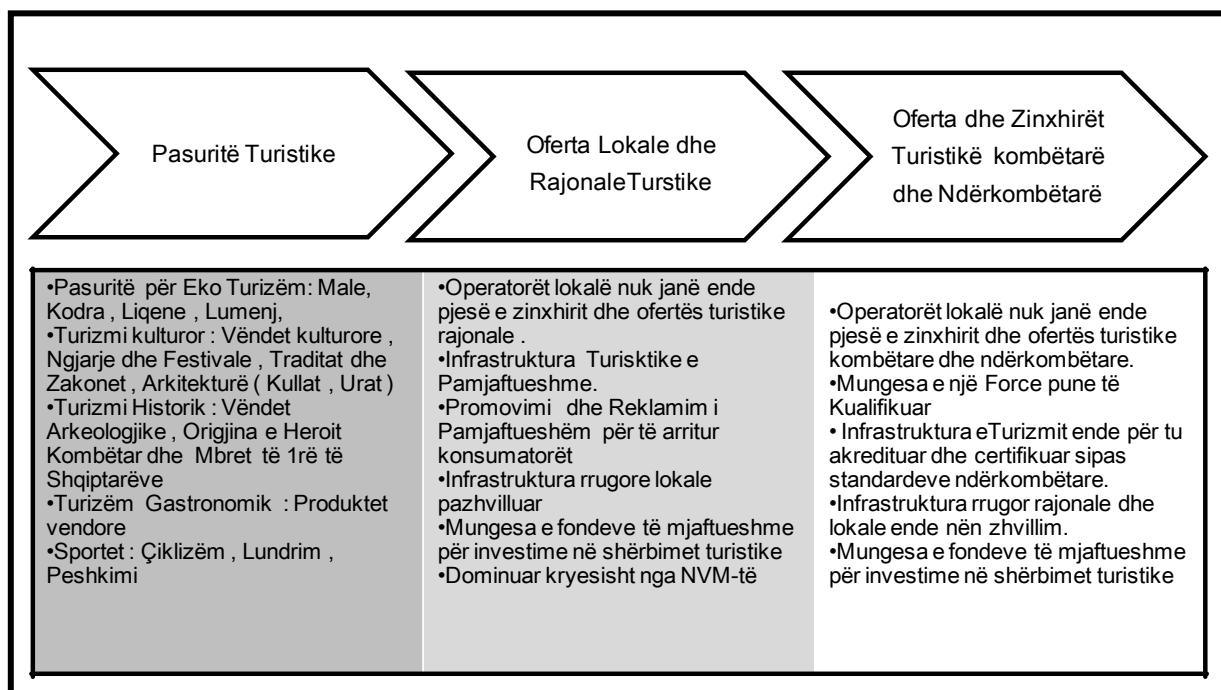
Pasuritë Turistike

Oferta Lokale dhe RajonaleTurstike

Oferta dhe Zinxhirët Turistikë kombëtarë dhe Ndërkombëtarë

•Pasuritë për Eko Turizëm: Male, Kodra , Liqene , Lumenj,
•Turizmi kulturor : Vëndet kulturore , Ngjarje dhe Festivale , Traditat dhe Zakonet , Arkitekturë ( Kullat , Urat )
•Turizmi Historik : Vëndet Arkeologjike , Origjina e Heroit Kombëtar dhe Mbret të 1rë të Shqiptarëve
•Turizëm Gastronomik : Produktet vendore
•Sportet : Çiklizëm , Lundrim , Peshkimi

•Operatorët lokalë nuk janë ende pjesë e zinxhirit dhe ofertës turistike rajonale .
•Infrastruktura Turisktike e Pamjaftueshme.
•Promovimi dhe Reklamim i Pamjaftueshëm për të arritur konsumatorët
•Infrastruktura rrugore lokale pazhvilluar
•Mungesa e fondeve të mjaftueshme për investime në shërbimet turistike
•Dominuar kryesisht nga NVM-të

•Operatorët lokalë nuk janë ende pjesë e zinxhirit dhe ofertës turistike kombëtare dhe ndërkombëtare.
•Mungesa e një Force pune të Kualifikuar
• Infrastruktura eTurizmit ende për tu akredituar dhe certifikuar sipas standardeve ndërkombëtare.
•Infrastruktura rrugor rajonale dhe lokale ende nën zhvillim.
•Mungesa e fondeve të mjaftueshme për investime në shërbimet turistike